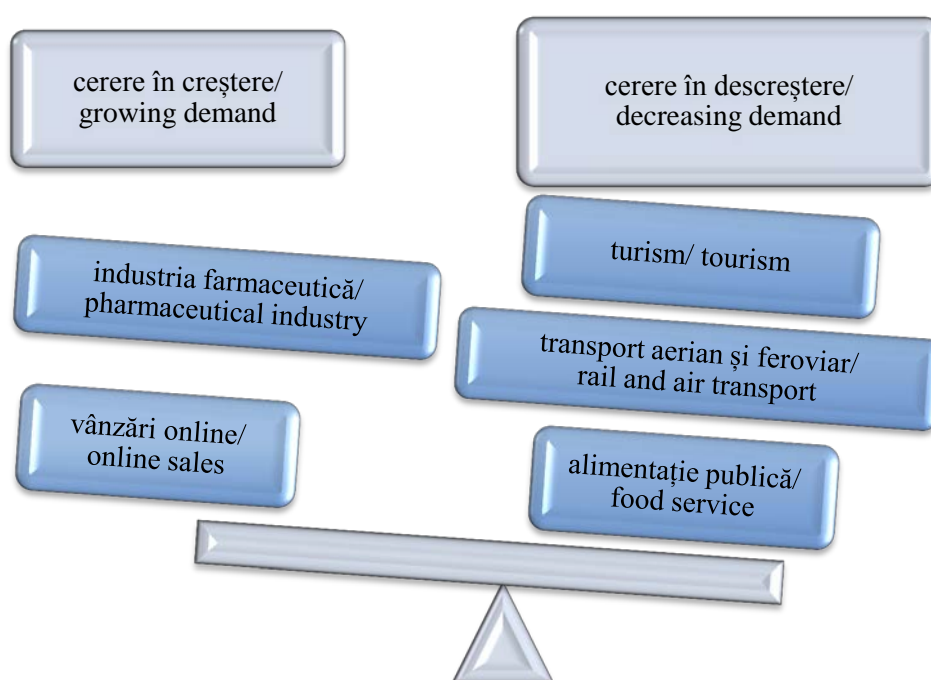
cerere în creștere/ growing demand

cerere în descreștere/ decreasing demand

industria farmaceutică/ pharmaceutical industry

vânzări online/ online sales

turism/ tourism

transport aerian și feroviar/ rail and air transport

alimentație publică/ food service